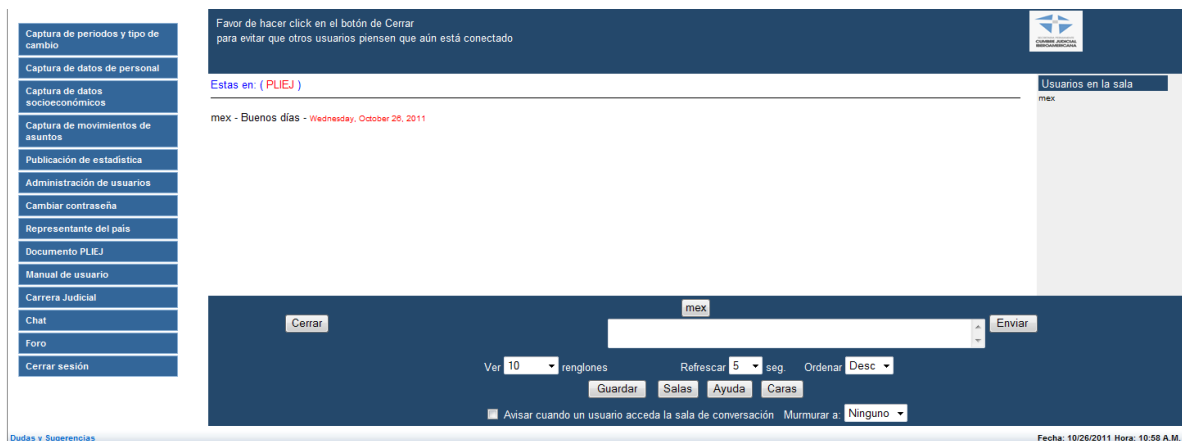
Captura de periodos y tipo de cambio
Captura de datos de personal
Captura de datos socioeconómicos
Captura de movimientos de asuntos
Publicación de estadística
Administración de usuarios
Cambiar contraseña
Representante del país
Documento PLIEJ
Manual de usuario
Carrera Judicial
Chat
Foro
Cerrar sesión

Favor de hacer click en el botón de Cerrar
para evitar que otros usuarios piensen que aún está conectado

CUMBRE JUDICIAL IBEROAMERICANA

Estas en: ( PLIEJ )

mex - Buenos días - Wednesday, October 26, 2011

Usuarios en la sala
mex

mex
Cerrar
Enviar
Ver 10 renglones
Refrescar 5 seg.
Ordenar Desc
Guardar
Salas
Ayuda
Caras
Avisar cuando un usuario acceda la sala de conversación
Murmurar a: Ninguno

Dudas y Sugerencias
Fecha: 10/26/2011 Hora: 10:58 A.M.